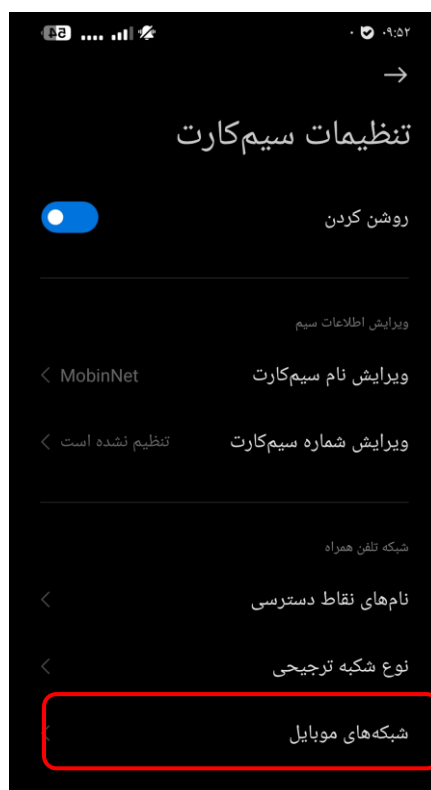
۵۴ .... 
۰۹:۵۲

تنظیمات سیم‌کارت

روشن کردن

ویرایش اطلاعات سیم

ویرایش نام سیم‌کارت
MobinNet

ویرایش شماره سیم‌کارت
تنظیم نشده است

شبکه تلفن همراه

نام‌های نقاط دسترسی

نوع شبکه ترجیحی

شبکه‌های موبایل